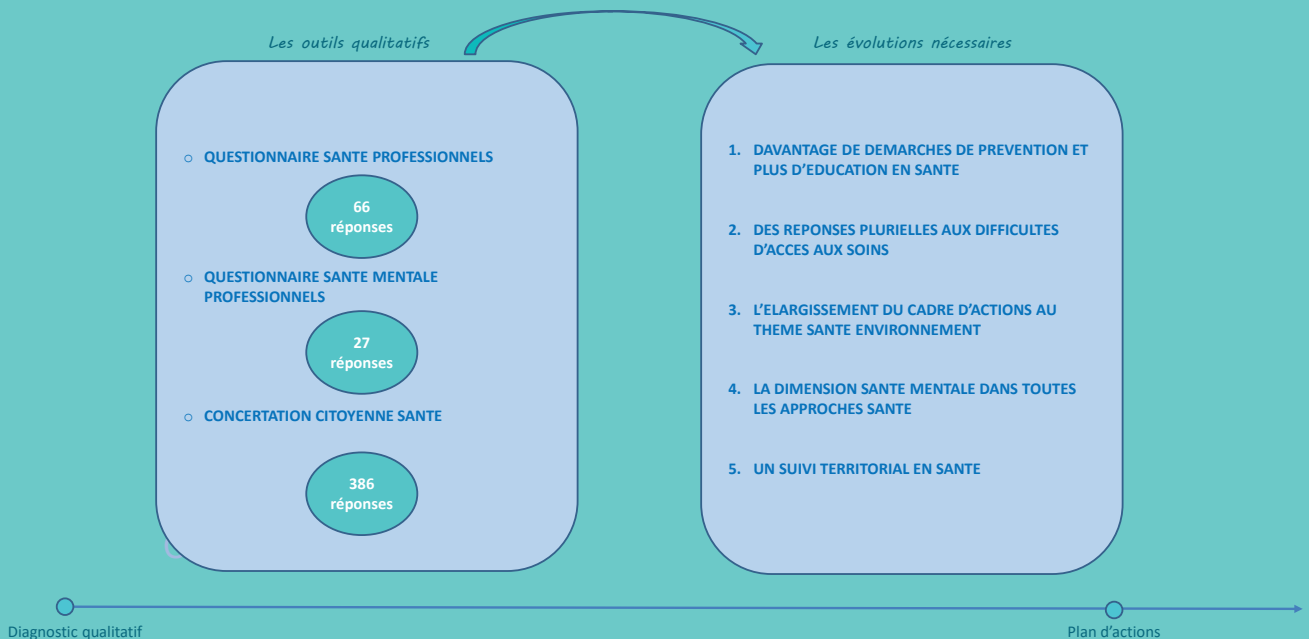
Les outils qualitatifs

Les évolutions nécessaires

○ QUESTIONNAIRE SANTE PROFESSIONNELS

66 réponses

○ QUESTIONNAIRE SANTE MENTALE PROFESSIONNELS

27 réponses

○ CONCERTATION CITOYENNE SANTE

386 réponses

1. DAVANTAGE DE DEMARCHES DE PREVENTION ET PLUS D'EDUCATION EN SANTE

2. DES REPONSES PLURIELLES AUX DIFFICULTES D'ACCES AUX SOINS

3. L'ELARGISSEMENT DU CADRE D'ACTIONS AU THEME SANTE ENVIRONNEMENT

4. LA DIMENSION SANTE MENTALE DANS TOUTES LES APPROCHES SANTE

5. UN SUIVI TERRITORIAL EN SANTE

Diagnostic qualitatif

Plan d'actions